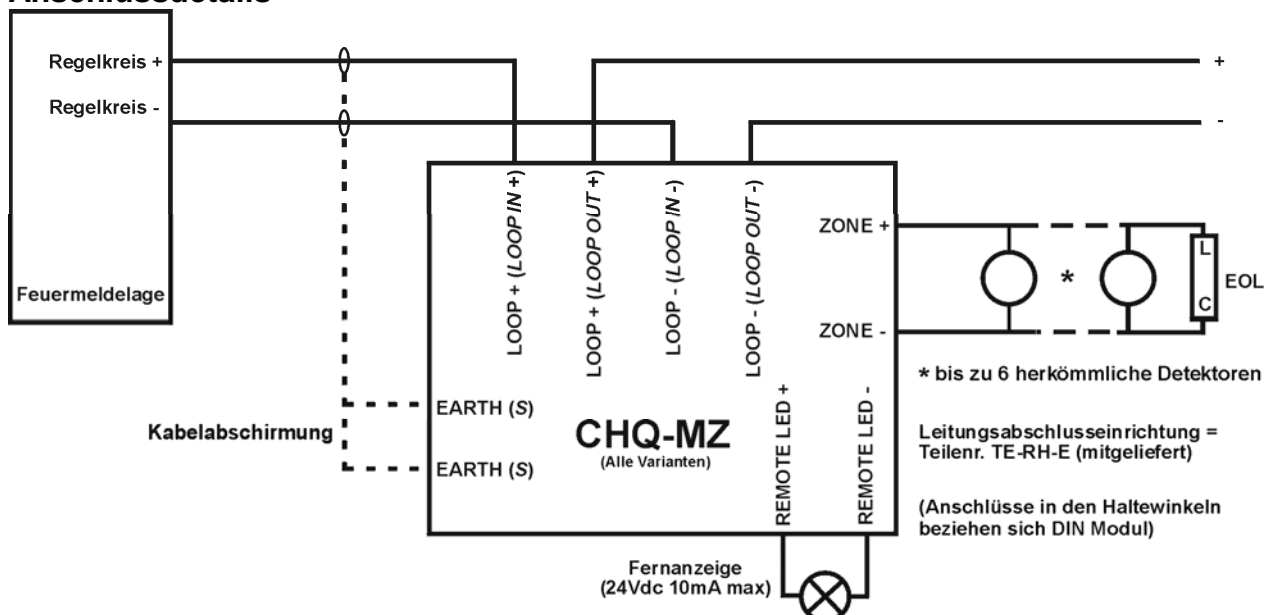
Regelkreis +
Regelkreis -
Feuermeldelage
Kabelabschirmung
+
-
LOOP + (LOOP IN +)
LOOP + (LOOP OUT +)
LOOP - (LOOP IN -)
LOOP - (LOOP OUT -)
ZONE +
ZONE -
L
C
EOL
*
* bis zu 6 herkömmliche Detektoren
EARTH (S)
EARTH (S)
CHQ-MZ
(Alle Varianten)
REMOTE LED +
REMOTE LED -
Leitungsabschlusseinrichtung = Teilenr. TE-RH-E (mitgeliefert)
(Anschlüsse in den Haltewinkeln beziehen sich DIN Modul)
Fernanzeige
(24Vdc 10mA max)